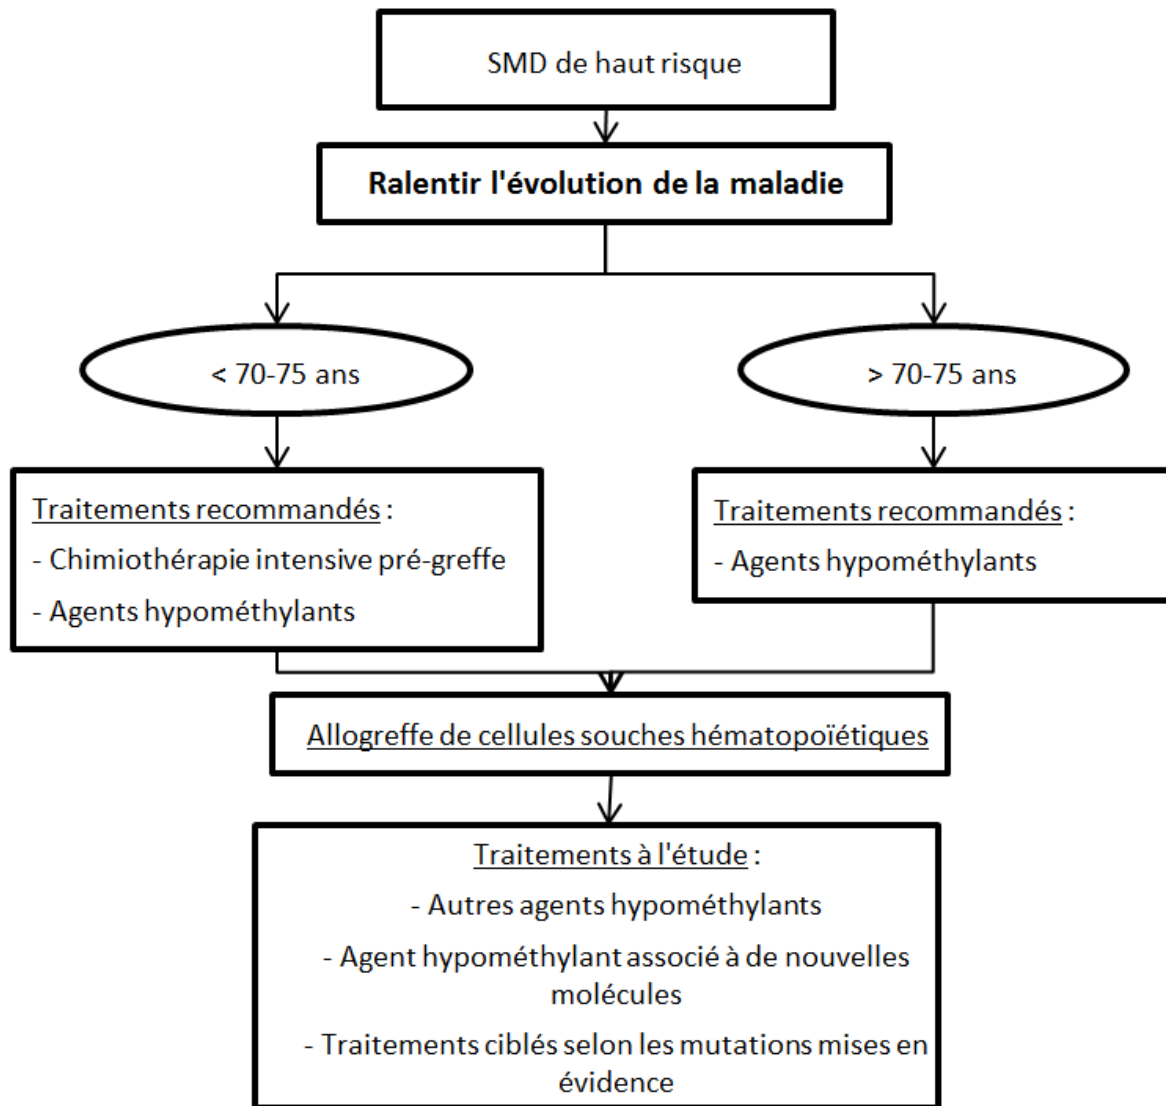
SMD de haut risque

Ralentir l'évolution de la maladie

< 70-75 ans

> 70-75 ans

Traitements recommandés :
- Chimiothérapie intensive pré-greffe
- Agents hypométhylants

Traitements recommandés :
- Agents hypométhylants

Allogreffe de cellules souches hématopoïétiques

Traitements à l'étude :
- Autres agents hypométhylants
- Agent hypométhylant associé à de nouvelles molécules
- Traitements ciblés selon les mutations mises en évidence